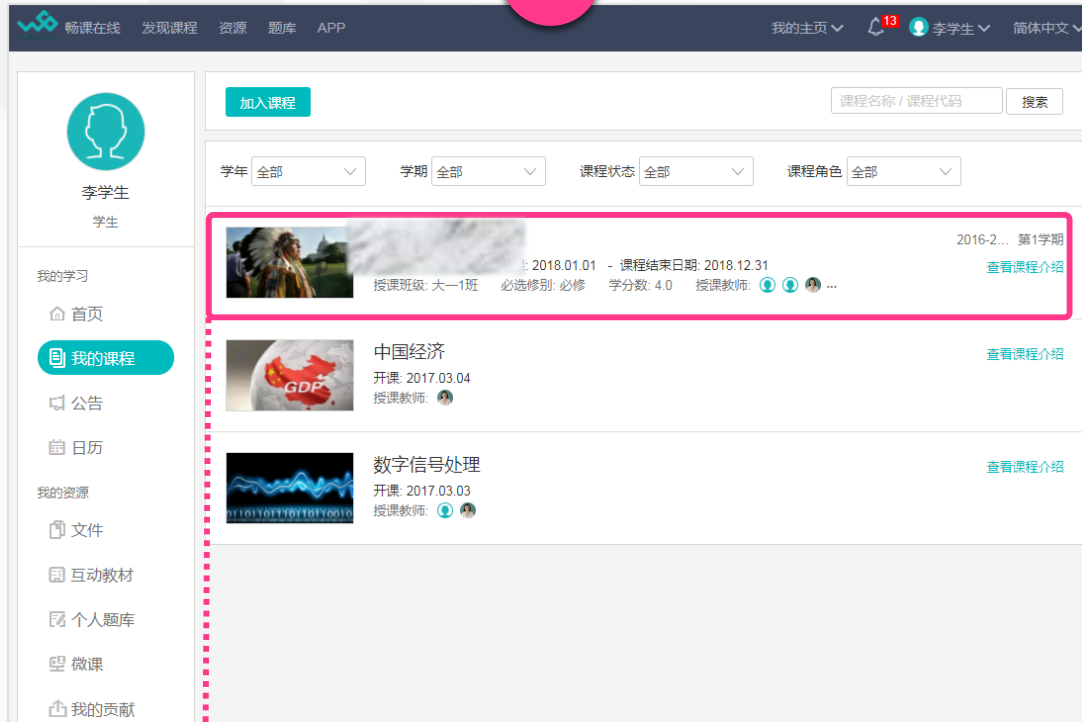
畅课在线 发现课程 资源 题库 APP

我的主页 13 李学生 简体中文

李学生
学生

我的学习
首页
我的课程
公告
日历

我的资源
文件
互动教材
个人题库
微课
我的贡献

加入课程

课程名称 / 课程代码 搜索

学年 全部 学期 全部 课程状态 全部 课程角色 全部

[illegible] 2018.01.01 - 课程结束日期: 2018.12.31
授课班级: 大一1班 必选修别: 必修 学分数: 4.0 授课教师: ...
2016-2... 第1学期
查看课程介绍

GDP
中国经济
开课: 2017.03.04
授课教师:
查看课程介绍

数字信号处理
开课: 2017.03.03
授课教师:
查看课程介绍